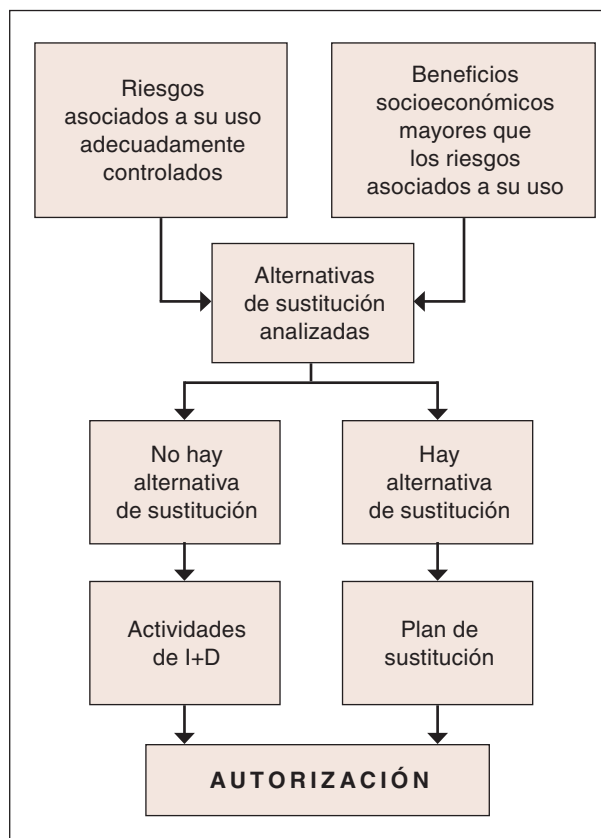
Riesgos asociados a su uso adecuadamente controlados

Beneficios socioeconómicos mayores que los riesgos asociados a su uso

Alternativas de sustitución analizadas

No hay alternativa de sustitución

Hay alternativa de sustitución

Actividades de I+D

Plan de sustitución

AUTORIZACIÓN